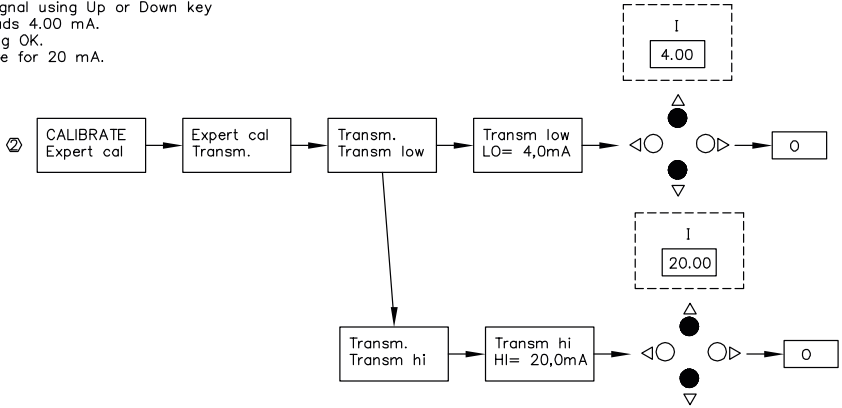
gnal using Up or Down key
ds 4.00 mA.
g OK.
e for 20 mA.

I

4.00

②

CALIBRATE
Expert cal

Expert cal
Transm.

Transm.
Transm low

Transm low
LO= 4,0mA

0

I

20.00

Transm.
Transm hi

Transm hi
HI= 20,0mA

0